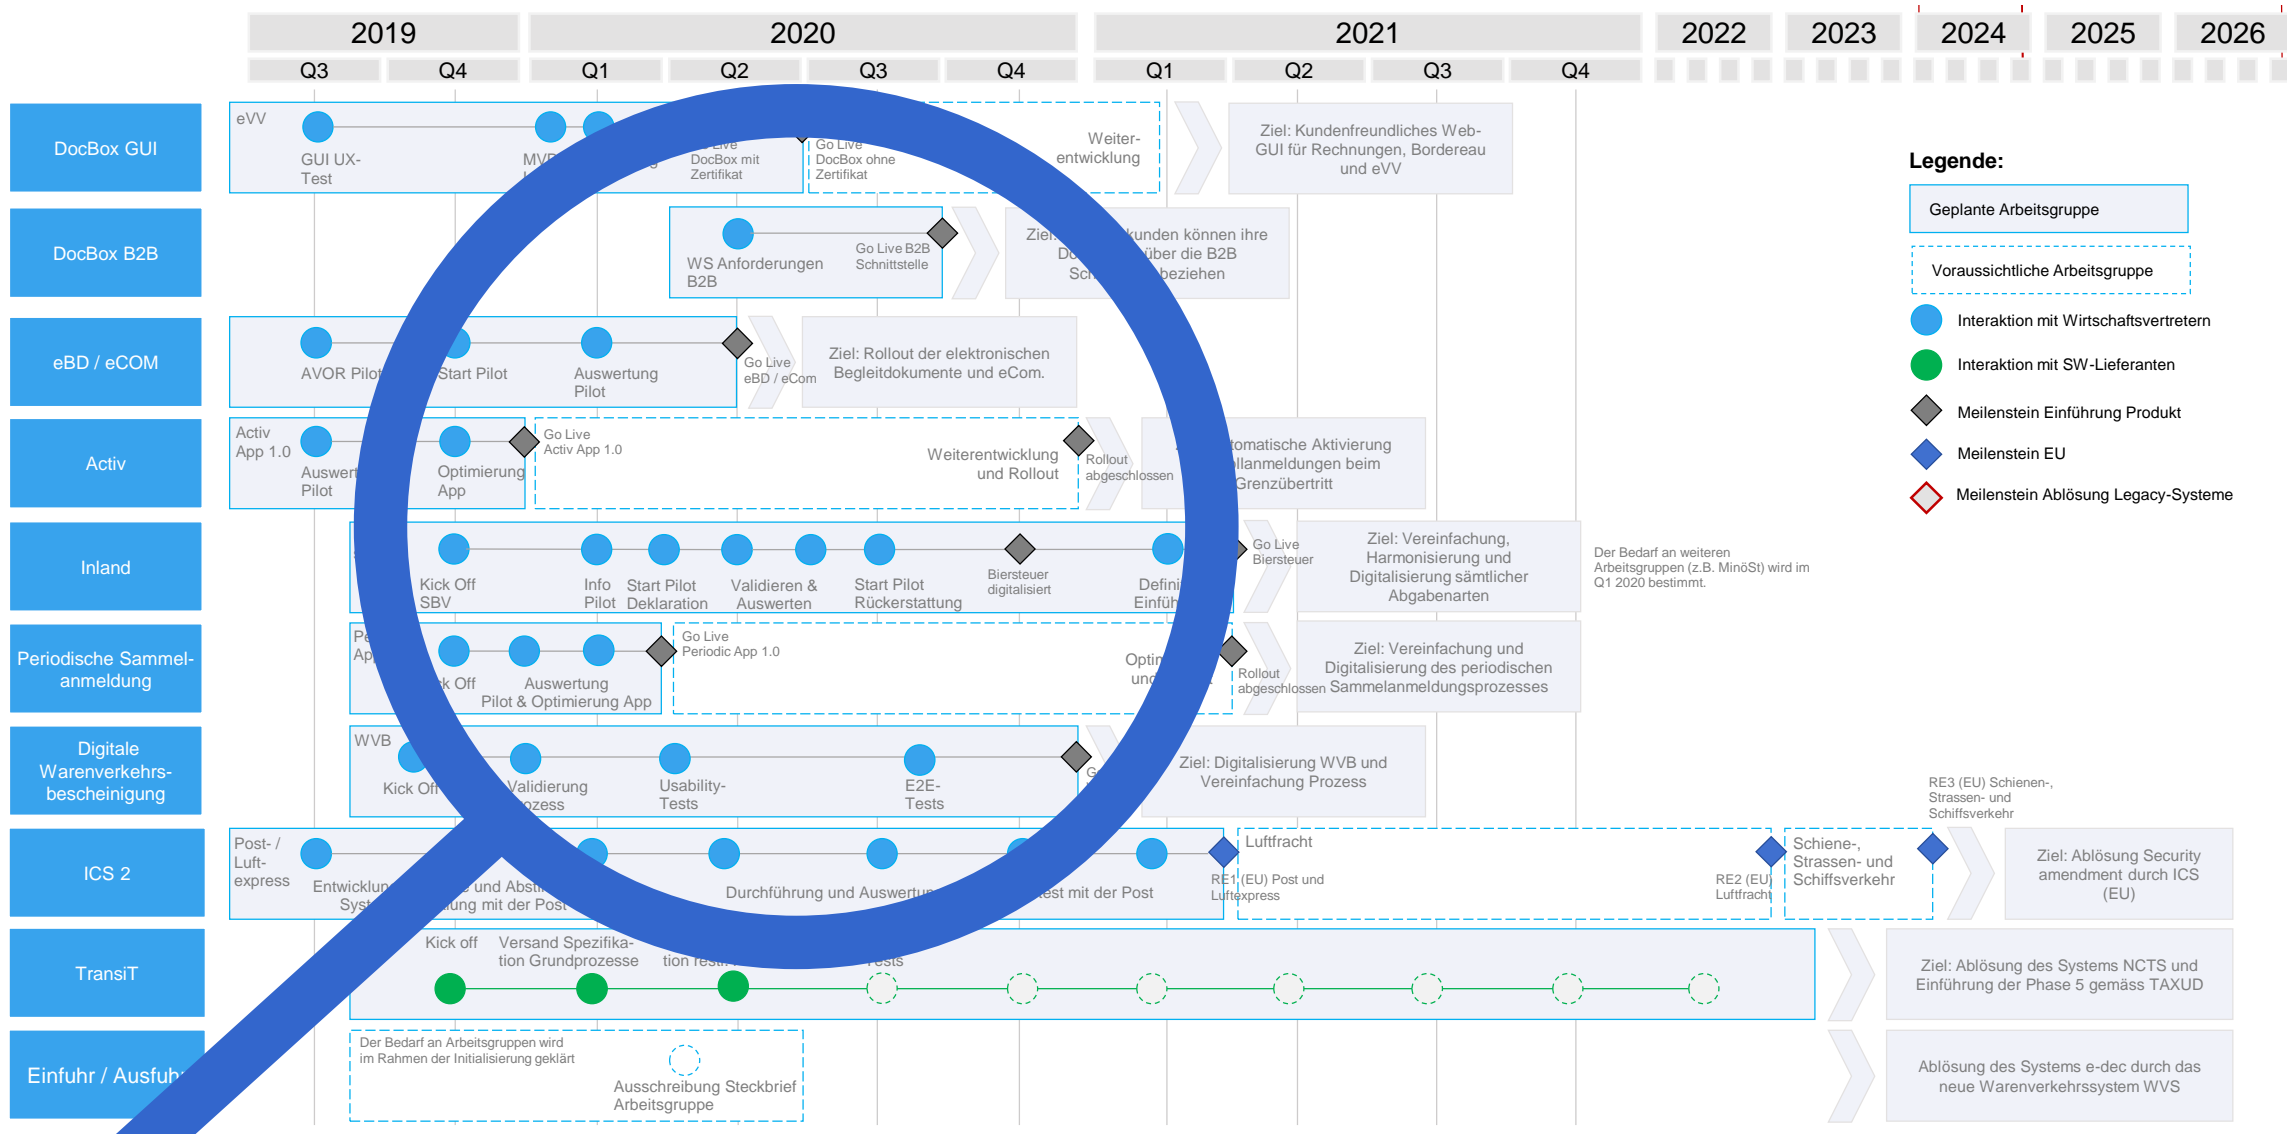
2019 | 2020 | 2021 | 2022 | 2023 | 2024 | 2025 | 2026

Q3 Q4 Q1 Q2 Q3 Q4 Q1 Q2 Q3 Q4

DocBox GUI
eVV
GUI UX-Test
MVP
Live DocBox mit Zertifikat
Go Live DocBox ohne Zertifikat
Weiter-entwicklung
Ziel: Kundenfreundliches Web-GUI für Rechnungen, Bordereau und eVV

DocBox B2B
WS Anforderungen B2B
Go Live B2B Schnittstelle
Ziel: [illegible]kunden können ihre Do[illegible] über die B2B Sch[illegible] beziehen

eBD / eCOM
AVOR Pilot
Start Pilot
Auswertung Pilot
Go Live eBD / eCom
Ziel: Rollout der elektronischen Begleitdokumente und eCom.

Activ
Activ App 1.0
Auswert Pilot
Optimierung App
Go Live Activ App 1.0
Weiterentwicklung und Rollout
Rollout abgeschlossen
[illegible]tomatische Aktivierung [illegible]llanmeldungen beim Grenzübertritt

Inland
Kick Off SBV
Info Pilot
Start Pilot Deklaration
Validieren & Auswerten
Start Pilot Rückerstattung
Biersteuer digitalisiert
Defini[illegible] Einfüh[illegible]
Go Live Biersteuer
Ziel: Vereinfachung, Harmonisierung und Digitalisierung sämtlicher Abgabenarten
Der Bedarf an weiteren Arbeitsgruppen (z.B. MinöSt) wird im Q1 2020 bestimmt.

Periodische Sammel-anmeldung
Pe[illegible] Ap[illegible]
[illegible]k Off
Auswertung Pilot & Optimierung App
Go Live Periodic App 1.0
Optin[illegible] und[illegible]
Rollout abgeschlossen
Ziel: Vereinfachung und Digitalisierung des periodischen Sammelanmeldungsprozesses

Digitale Warenverkehrs-bescheinigung
WVB
Kick Off
Validierung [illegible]ozess
Usability-Tests
E2E-Tests
G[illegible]
Ziel: Digitalisierung WVB und Vereinfachung Prozess

ICS 2
Post- / Luft-express
Entwicklun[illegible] Syst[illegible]
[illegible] und Abst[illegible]ung mit der Post
Durchführung und Auswertun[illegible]
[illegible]est mit der Post
RE1 (EU) Post und Luftexpress
Luftfracht
RE2 (EU) Luftfracht
Schiene-, Strassen- und Schiffsverkehr
RE3 (EU) Schienen-, Strassen- und Schiffsverkehr
Ziel: Ablösung Security amendment durch ICS (EU)

TransiT
Kick off
Versand Spezifika-tion Grundprozesse
tion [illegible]
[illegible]ests
Ziel: Ablösung des Systems NCTS und Einführung der Phase 5 gemäss TAXUD

Einfuhr / Ausfuh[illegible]
Der Bedarf an Arbeitsgruppen wird im Rahmen der Initialisierung geklärt
Ausschreibung Steckbrief Arbeitsgruppe
Ablösung des Systems e-dec durch das neue Warenverkehrssystem WVS

Legende:
Geplante Arbeitsgruppe
Voraussichtliche Arbeitsgruppe
Interaktion mit Wirtschaftsvertretern
Interaktion mit SW-Lieferanten
Meilenstein Einführung Produkt
Meilenstein EU
Meilenstein Ablösung Legacy-Systeme